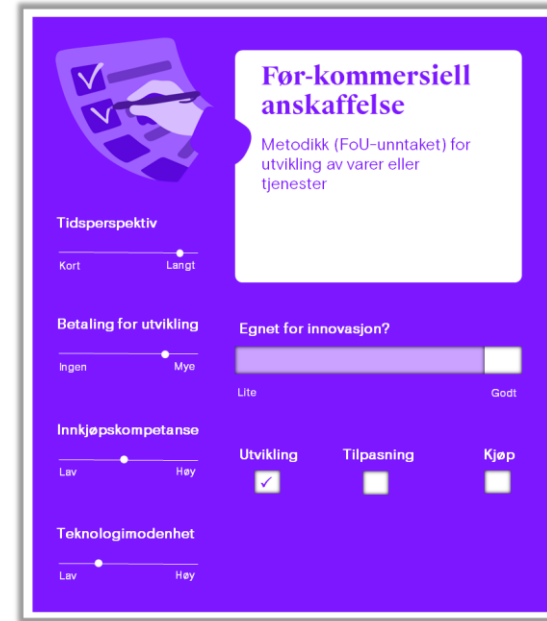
Før-kommersiell anskaffelse

Metodikk (FoU-unntaket) for utvikling av varer eller tjenester

Tidsperspektiv

Kort Langt

Betaling for utvikling

Ingen Mye

Innkjøpskompetanse

Lav Høy

Teknologimodenhet

Lav Høy

Egnet for innovasjon?

Lite Godt

Utvikling ✓

Tilpasning

Kjøp